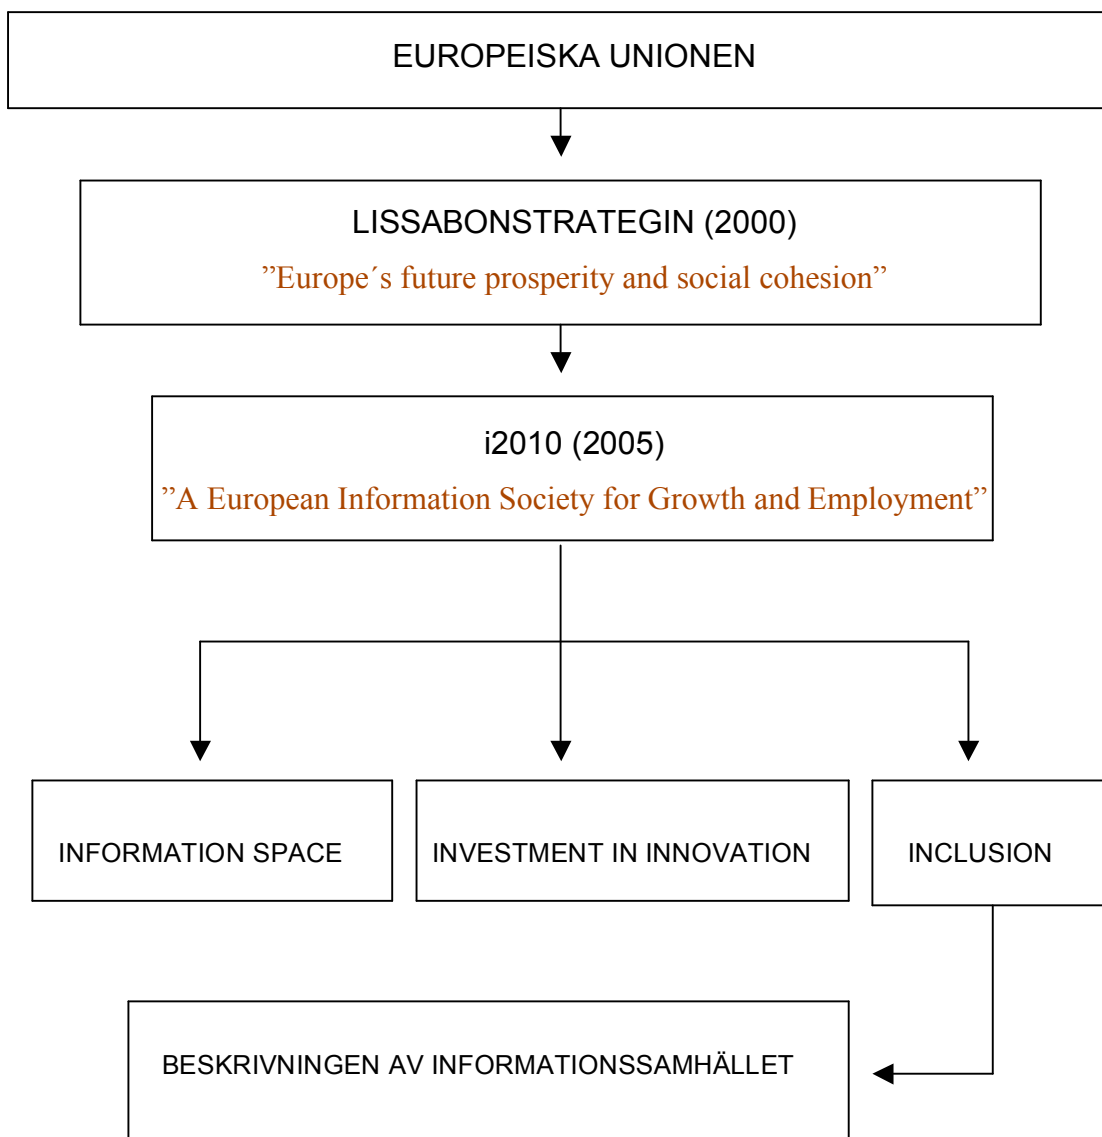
EUROPEISKA UNIONEN

LISSABONSTRATEGIN (2000)

”Europe´s future prosperity and social cohesion”

i2010 (2005)

”A European Information Society for Growth and Employment”

INFORMATION SPACE

INVESTMENT IN INNOVATION

INCLUSION

BESKRIVNINGEN AV INFORMATIONSSAMHÄLLET